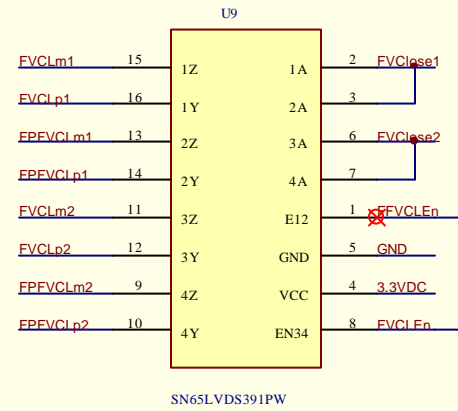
U9

FVCLm1 15 1Z
FVCLp1 16 1Y
FPFVCLm1 13 2Z
FPFVCLp1 14 2Y
FVCLm2 11 3Z
FVCLp2 12 3Y
FPFVCLm2 9 4Z
FPFVCLp2 10 4Y

1A 2 FVClose1
2A 3
3A 6 FVClose2
4A 7
E12 1 FFVCLEn
GND 5 GND
VCC 4 3.3VDC
EN34 8 FVCLEn

SN65LVDS391PW